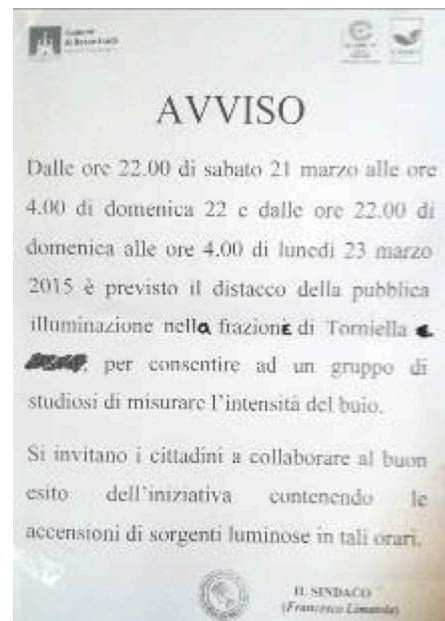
Comune di Roccastrada

AVVISO

Dalle ore 22.00 di sabato 21 marzo alle ore 4.00 di domenica 22 e dalle ore 22.00 di domenica alle ore 4.00 di lunedì 23 marzo 2015 è previsto il distacco della pubblica illuminazione nella frazione di Tormiella e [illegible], per consentire ad un gruppo di studiosi di misurare l'intensità del buio.

Si invitano i cittadini a collaborare al buon esito dell'iniziativa contenendo le accensioni di sorgenti luminose in tali orari.

IL SINDACO
(Francesco Limatola)